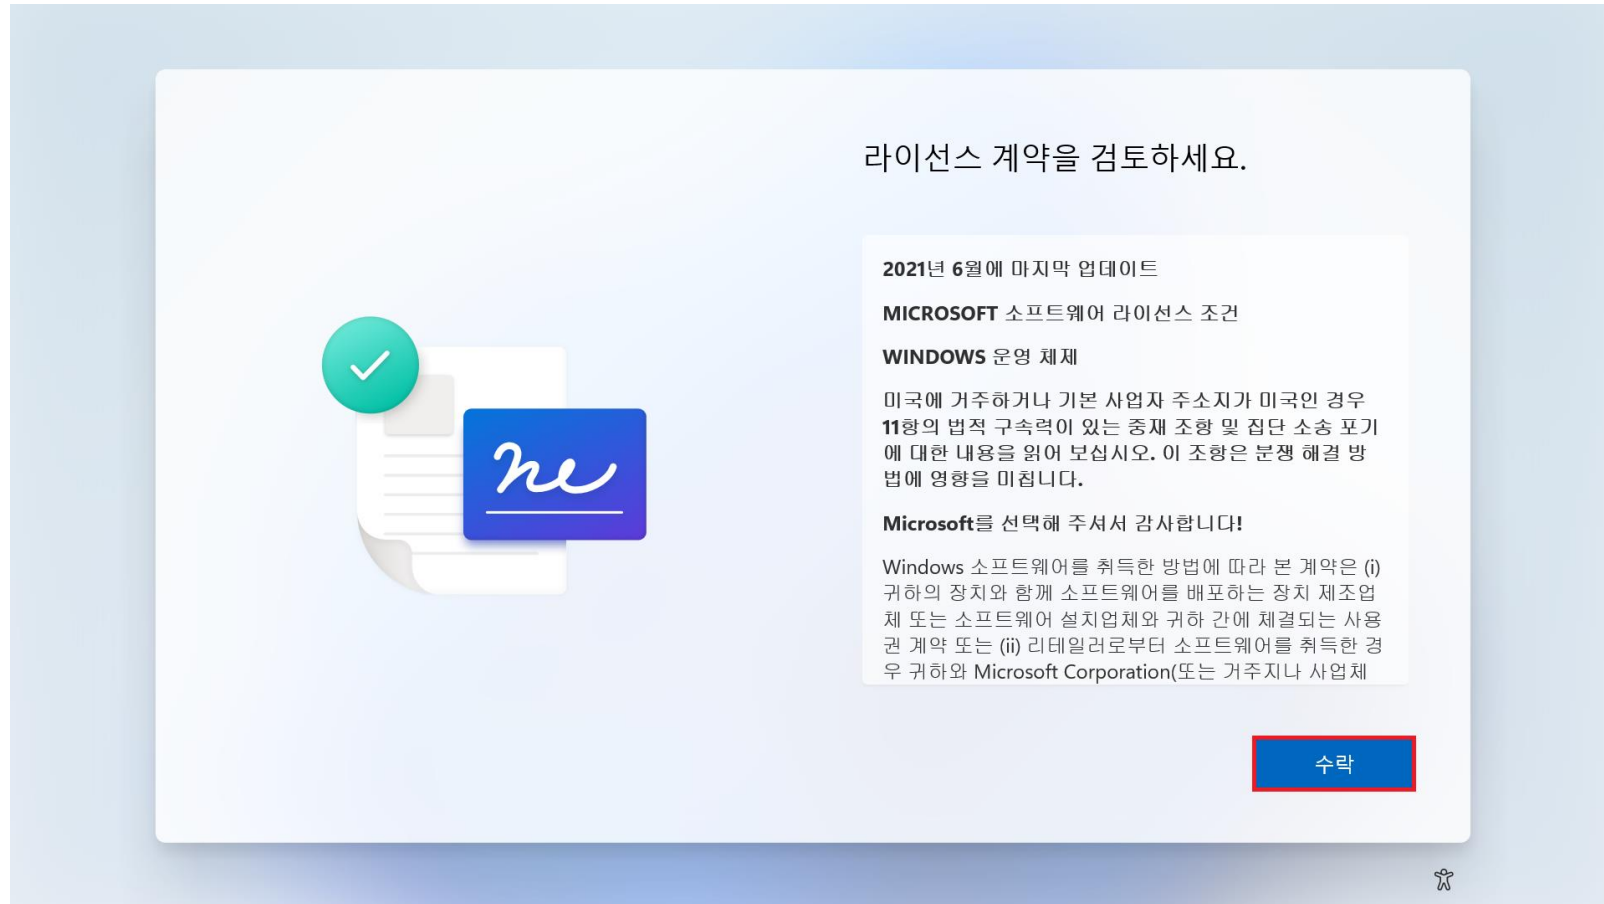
라이선스 계약을 검토하세요.

2021년 6월에 마지막 업데이트

MICROSOFT 소프트웨어 라이선스 조건

WINDOWS 운영 체제

미국에 거주하거나 기본 사업자 주소지가 미국인 경우 11항의 법적 구속력이 있는 중재 조항 및 집단 소송 포기에 대한 내용을 읽어 보십시오. 이 조항은 분쟁 해결 방법에 영향을 미칩니다.

Microsoft를 선택해 주셔서 감사합니다!

Windows 소프트웨어를 취득한 방법에 따라 본 계약은 (i) 귀하의 장치와 함께 소프트웨어를 배포하는 장치 제조업체 또는 소프트웨어 설치업체와 귀하 간에 체결되는 사용권 계약 또는 (ii) 리테일러로부터 소프트웨어를 취득한 경우 귀하와 Microsoft Corporation(또는 거주지나 사업체

수락